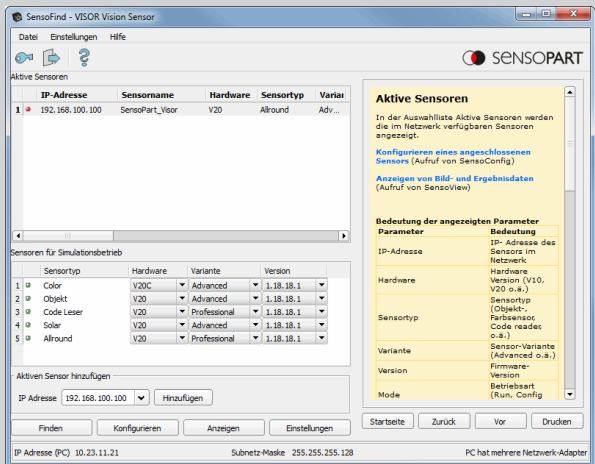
SensoFind - VISOR Vision Sensor

Datei Einstellungen Hilfe

SENSOPART

Aktive Sensoren

| | IP-Adresse | Sensorname | Hardware | Sensortyp | Varia |
|---|---|---|---|---|---|
| 1 | 192.168.100.100 | SensoPart_Visor | V20 | Allround | Adv... |

Sensoren für Simulationsbetrieb

| | Sensortyp | Hardware | Variante | Version |
|---|---|---|---|---|
| 1 | Color | V20C | Advanced | 1.18.18.1 |
| 2 | Objekt | V20 | Advanced | 1.18.18.1 |
| 3 | Code Leser | V20 | Professional | 1.18.18.1 |
| 4 | Solar | V20 | Advanced | 1.18.18.1 |
| 5 | Allround | V20 | Professional | 1.18.18.1 |

Aktiven Sensor hinzufügen

IP Adresse 192.168.100.100 Hinzufügen

Finden Konfigurieren Anzeigen Einstellungen

Aktive Sensoren

In der Auswahlliste Aktive Sensoren werden die im Netzwerk verfügbaren Sensoren angezeigt.

Konfigurieren eines angeschlossenen Sensors (Aufruf von SensoConfig)

Anzeigen von Bild- und Ergebnisdaten (Aufruf von SensoView)

Bedeutung der angezeigten Parameter

| Parameter | Bedeutung |
|---|---|
| IP-Adresse | IP- Adresse des Sensors im Netzwerk |
| Hardware | Hardware Version (V10, V20 o.a.) |
| Sensortyp | Sensortyp (Objekt-, Farbsensor, Code reader, o.a.) |
| Variante | Sensor-Variante (Advanced o.a.) |
| Version | Firmware-Version |
| Mode | Betriebsart (Run, Config |

Startseite Zurück Vor Drucken

IP Adresse (PC) 10.23.11.21 Subnetz-Maske 255.255.255.128 PC hat mehrere Netzwerk-Adapter